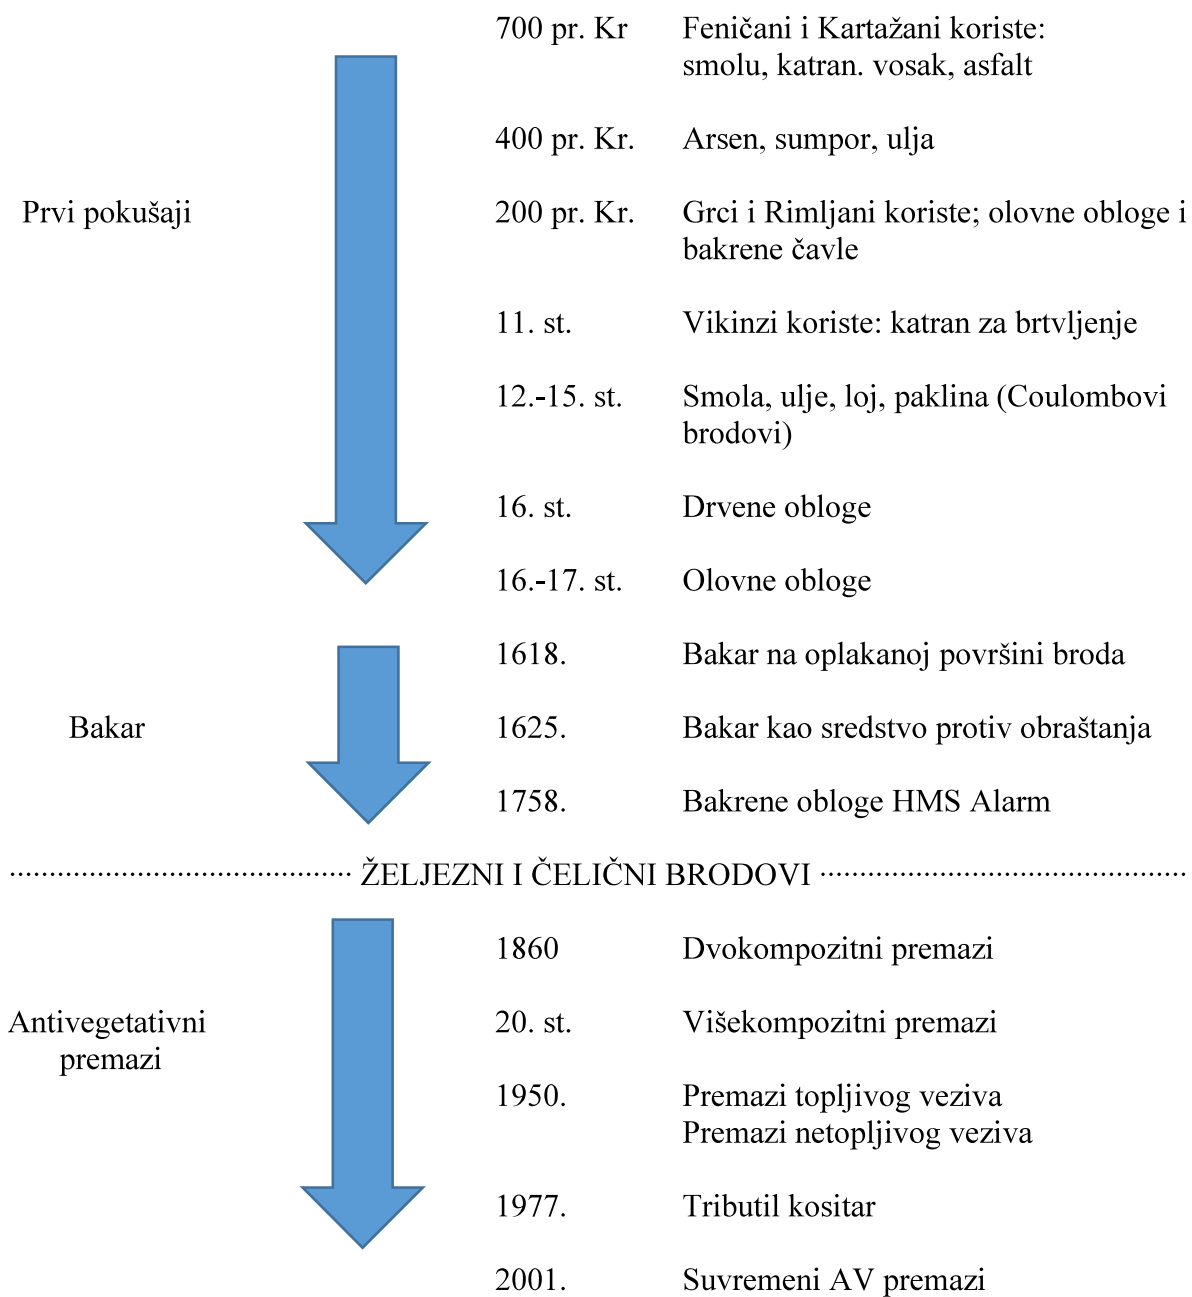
Prvi pokušaji

700 pr. Kr Feničani i Kartažani koriste: smolu, katran. vosak, asfalt

400 pr. Kr. Arsen, sumpor, ulja

200 pr. Kr. Grci i Rimljani koriste; olovne obloge i bakrene čavle

11. st. Vikinzi koriste: katran za brtvljenje

12.-15. st. Smola, ulje, loj, paklina (Coulombovi brodovi)

16. st. Drvene obloge

16.-17. st. Olovne obloge

Bakar

1618. Bakar na oplakanoj površini broda

1625. Bakar kao sredstvo protiv obraštanja

1758. Bakrene obloge HMS Alarm

ŽELJEZNI I ČELIČNI BRODOVI

Antivegetativni premazi

1860 Dvokompozitni premazi

20. st. Višekompozitni premazi

1950. Premazi topljivog veziva
Premazi netopljivog veziva

1977. Tributil kositar

2001. Suvremeni AV premazi